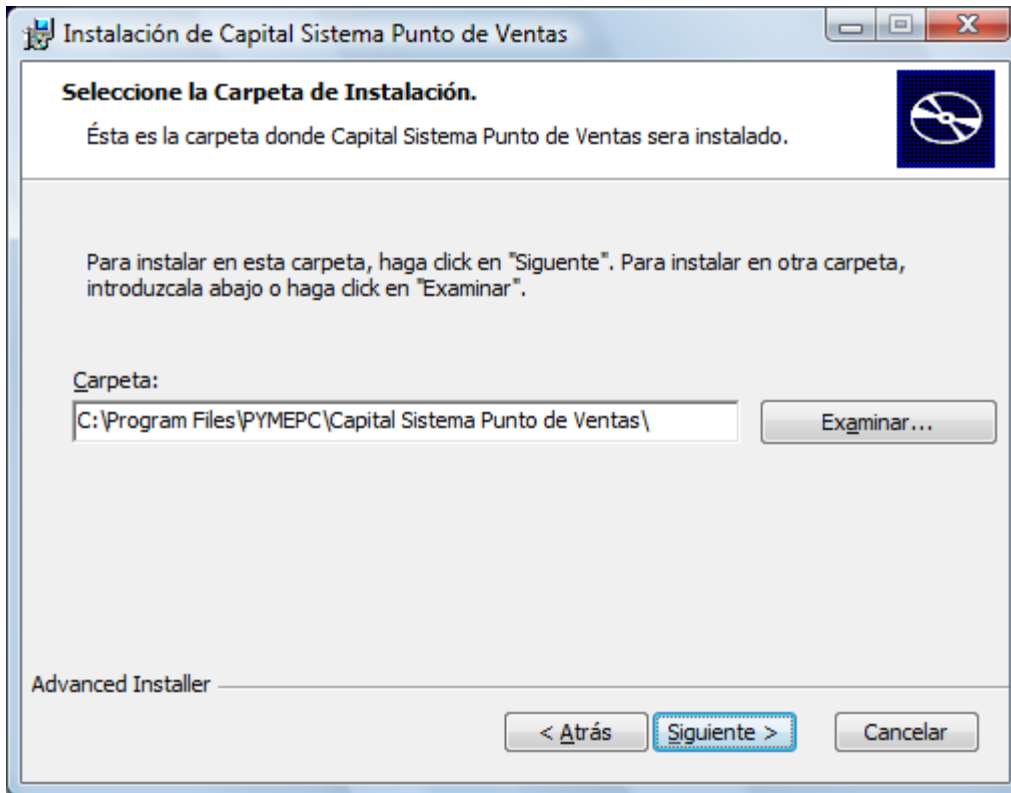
Instalación de Capital Sistema Punto de Ventas

Seleccione la Carpeta de Instalación.

Ésta es la carpeta donde Capital Sistema Punto de Ventas sera instalado.

Para instalar en esta carpeta, haga click en "Siguente". Para instalar en otra carpeta, introduzcala abajo o haga click en "Examinar".

Carpeta:

C:\Program Files\PYMEPC\Capital Sistema Punto de Ventas\

Examinar...

Advanced Installer

< Atrás

Siguiente >

Cancelar